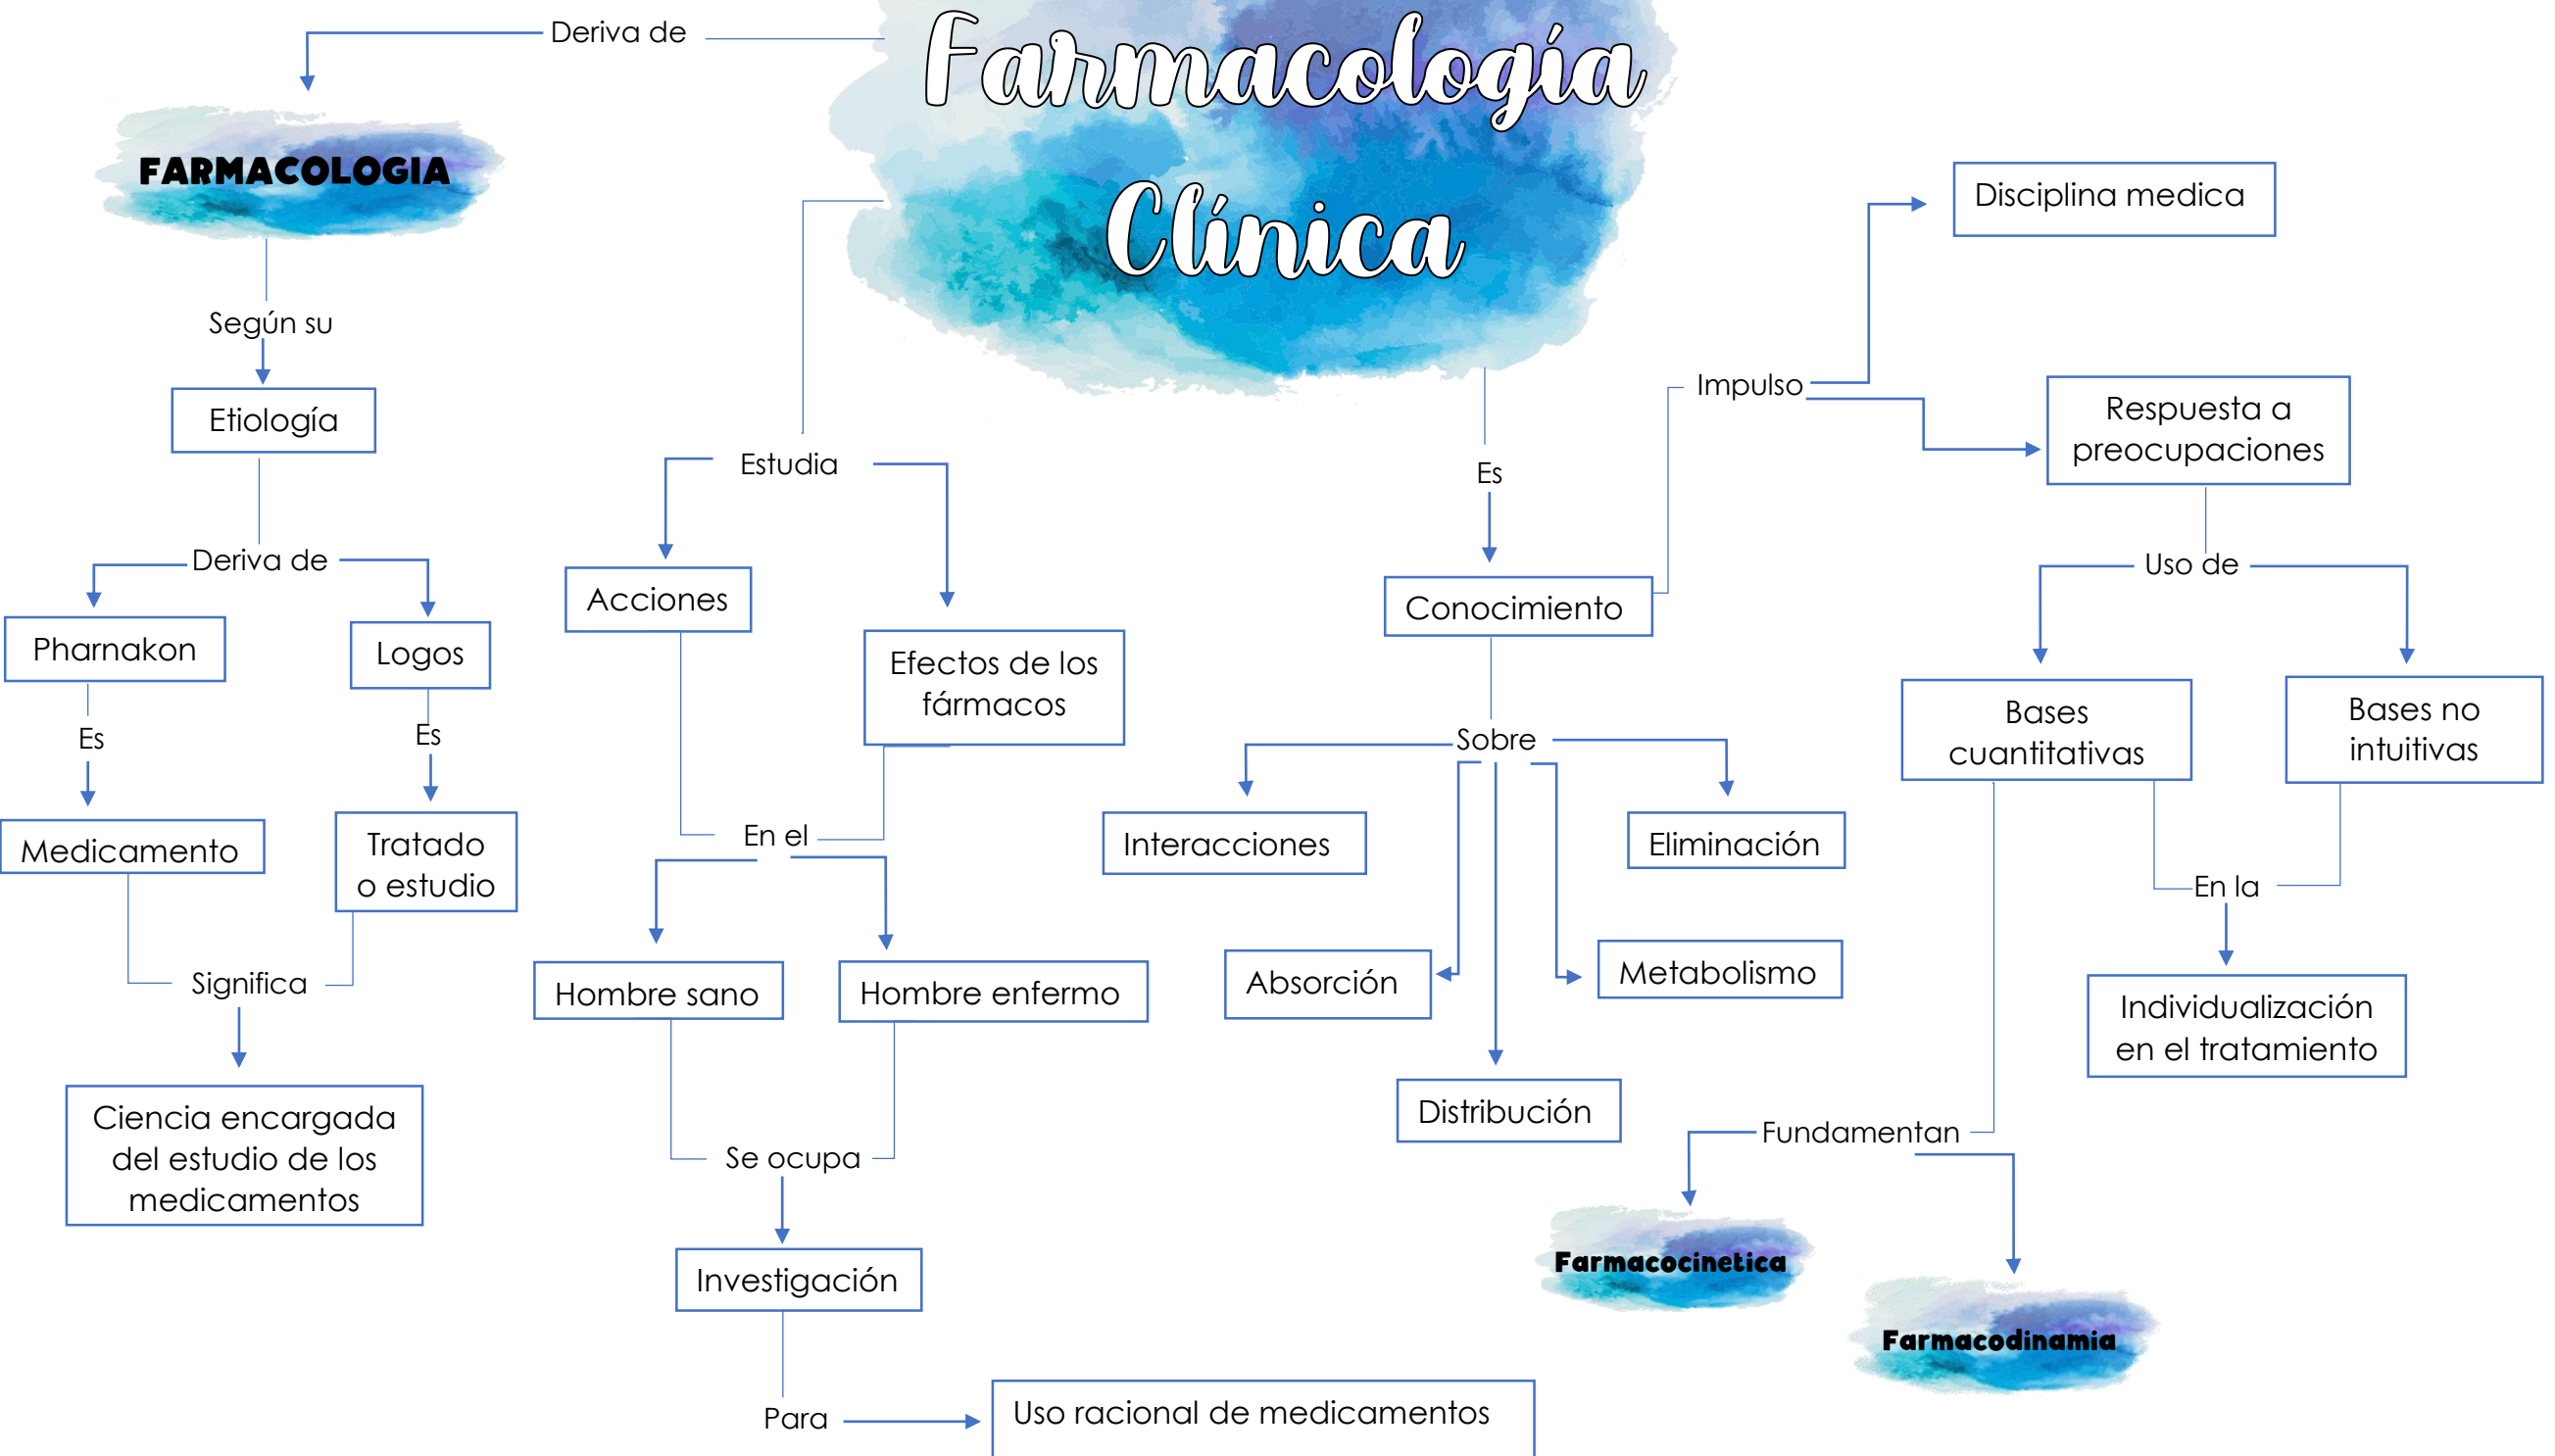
Farmacología Clínica

Deriva de

FARMACOLOGIA

Según su

Etiología

Deriva de

Pharnakon

Logos

Es

Es

Medicamento

Tratado o estudio

Significa

Ciencia encargada del estudio de los medicamentos

Estudia

Acciones

Efectos de los fármacos

En el

Hombre sano

Hombre enfermo

Se ocupa

Investigación

Para

Uso racional de medicamentos

Es

Conocimiento

Sobre

Interacciones

Eliminación

Absorción

Metabolismo

Distribución

Impulso

Disciplina medica

Respuesta a preocupaciones

Uso de

Bases cuantitativas

Bases no intuitivas

En la

Individualización en el tratamiento

Fundamentan

Farmacocinetica

Farmacodinamia